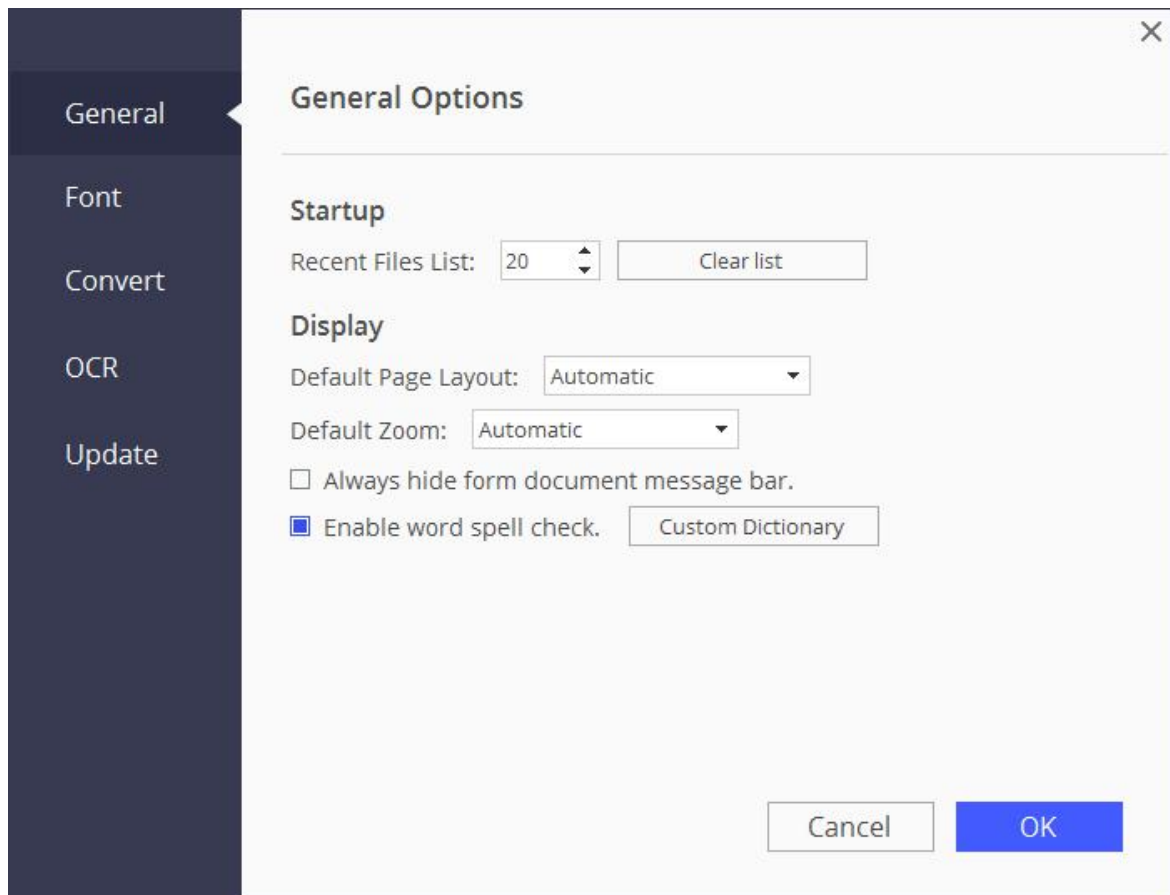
×

General
Font
Convert
OCR
Update

General Options

Startup

Recent Files List: 20 Clear list

Display

Default Page Layout: Automatic

Default Zoom: Automatic

☐ Always hide form document message bar.

☑ Enable word spell check. Custom Dictionary

Cancel OK